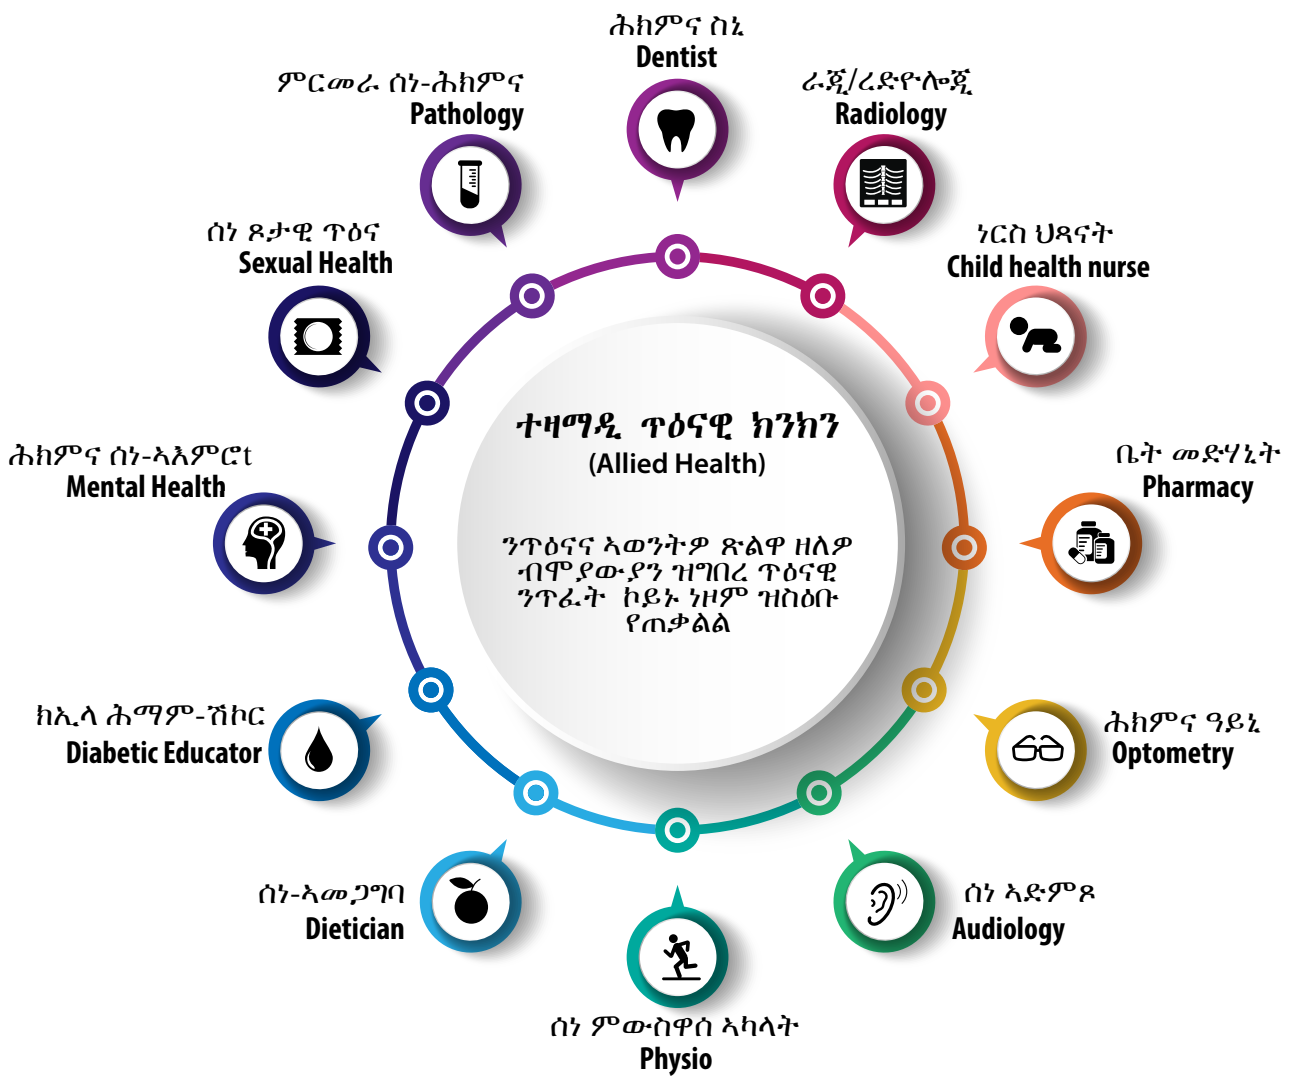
ሕክምና ስኒ
Dentist

ራጂ/ረድዮሎጂ
Radiology

ምርመራ ሰነ-ሕክምና
Pathology

ነርስ ህጻናት
Child health nurse

ሰነ ጾታዊ ጥዕና
Sexual Health

ተዛማዲ ጥዕናዊ ክንክን
(Allied Health)

ንጥዕናና ኣወንትዎ ጽልዋ ዘለዎ ብሞያውያን ዝግበረ ጥዕናዊ ንጥፈት ኮይኑ ነዞም ዝስዕቡ የጠቃልል

ሕክምና ሰነ-ኣእምሮt
Mental Health

ቤት መድሃኒት
Pharmacy

ክኢላ ሕማም-ሽኮር
Diabetic Educator

ሕክምና ዓይኒ
Optometry

ሰነ-ኣመጋግባ
Dietician

ሰነ ኣድምዖ
Audiology

ሰነ ምውስዋስ ኣካላት
Physio